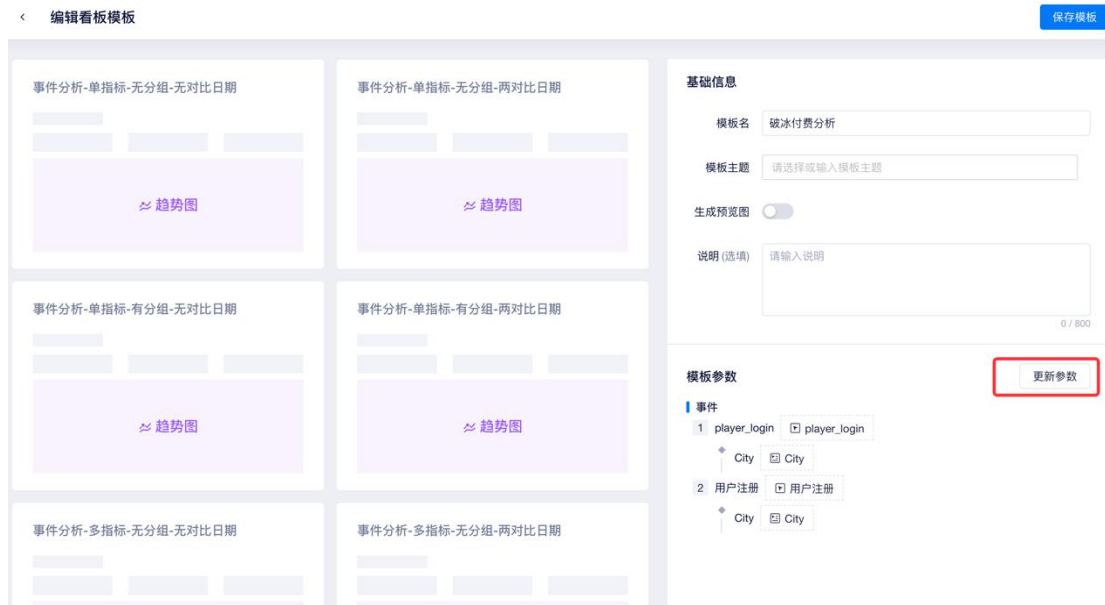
< 编辑看板模板

保存模板

事件分析-单指标-无分组-无对比日期

趋势图

事件分析-单指标-无分组-两对比日期

趋势图

事件分析-单指标-有分组-无对比日期

趋势图

事件分析-单指标-有分组-两对比日期

趋势图

事件分析-多指标-无分组-无对比日期

事件分析-多指标-无分组-两对比日期

基础信息

模板名 破冰付费分析

模板主题 请选择或输入模板主题

生成预览图

说明 (选填) 请输入说明

0 / 800

模板参数

更新参数

事件

1 player_login player_login

City City

2 用户注册 用户注册

City City